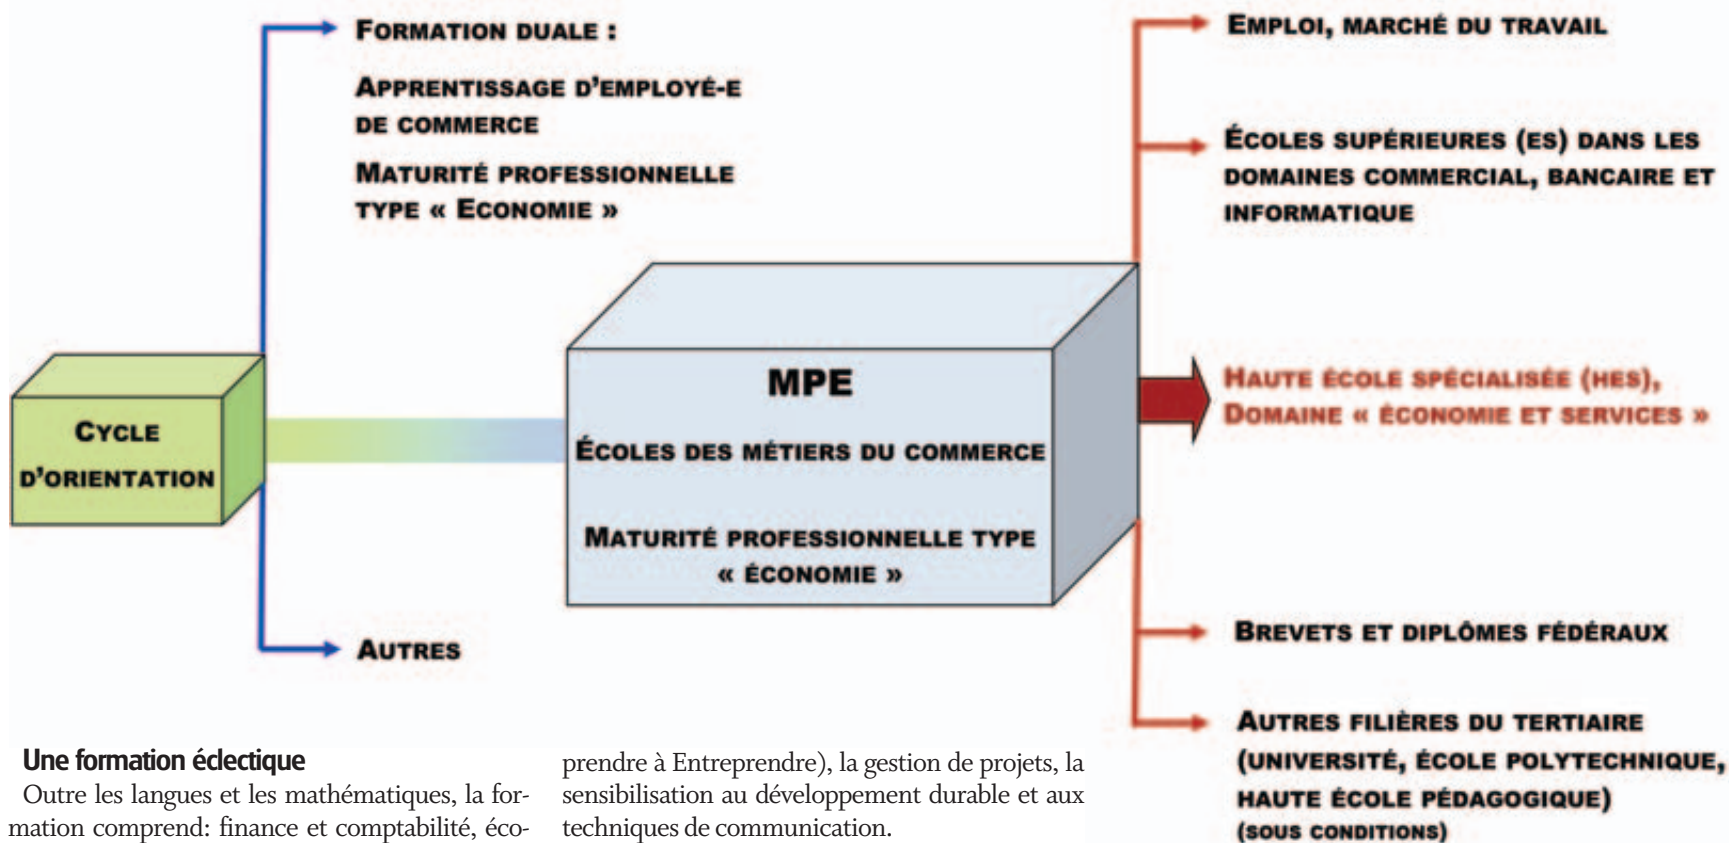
Formation duale :

Apprentissage d'employé-e de commerce

Maturité professionnelle type « Economie »

Cycle d'orientation

MPE

Écoles des métiers du commerce

Maturité professionnelle type « Économie »

Autres

Emploi, marché du travail

Écoles supérieures (ES) dans les domaines commercial, bancaire et informatique

Haute école spécialisée (HES), Domaine « Économie et services »

Brevets et diplômes fédéraux

Autres filières du tertiaire (Université, école polytechnique, haute école pédagogique) (sous conditions)

Une formation éclectique

Outre les langues et les mathématiques, la formation comprend: finance et comptabilité, éco-

prendre à Entreprendre), la gestion de projets, la sensibilisation au développement durable et aux techniques de communication.